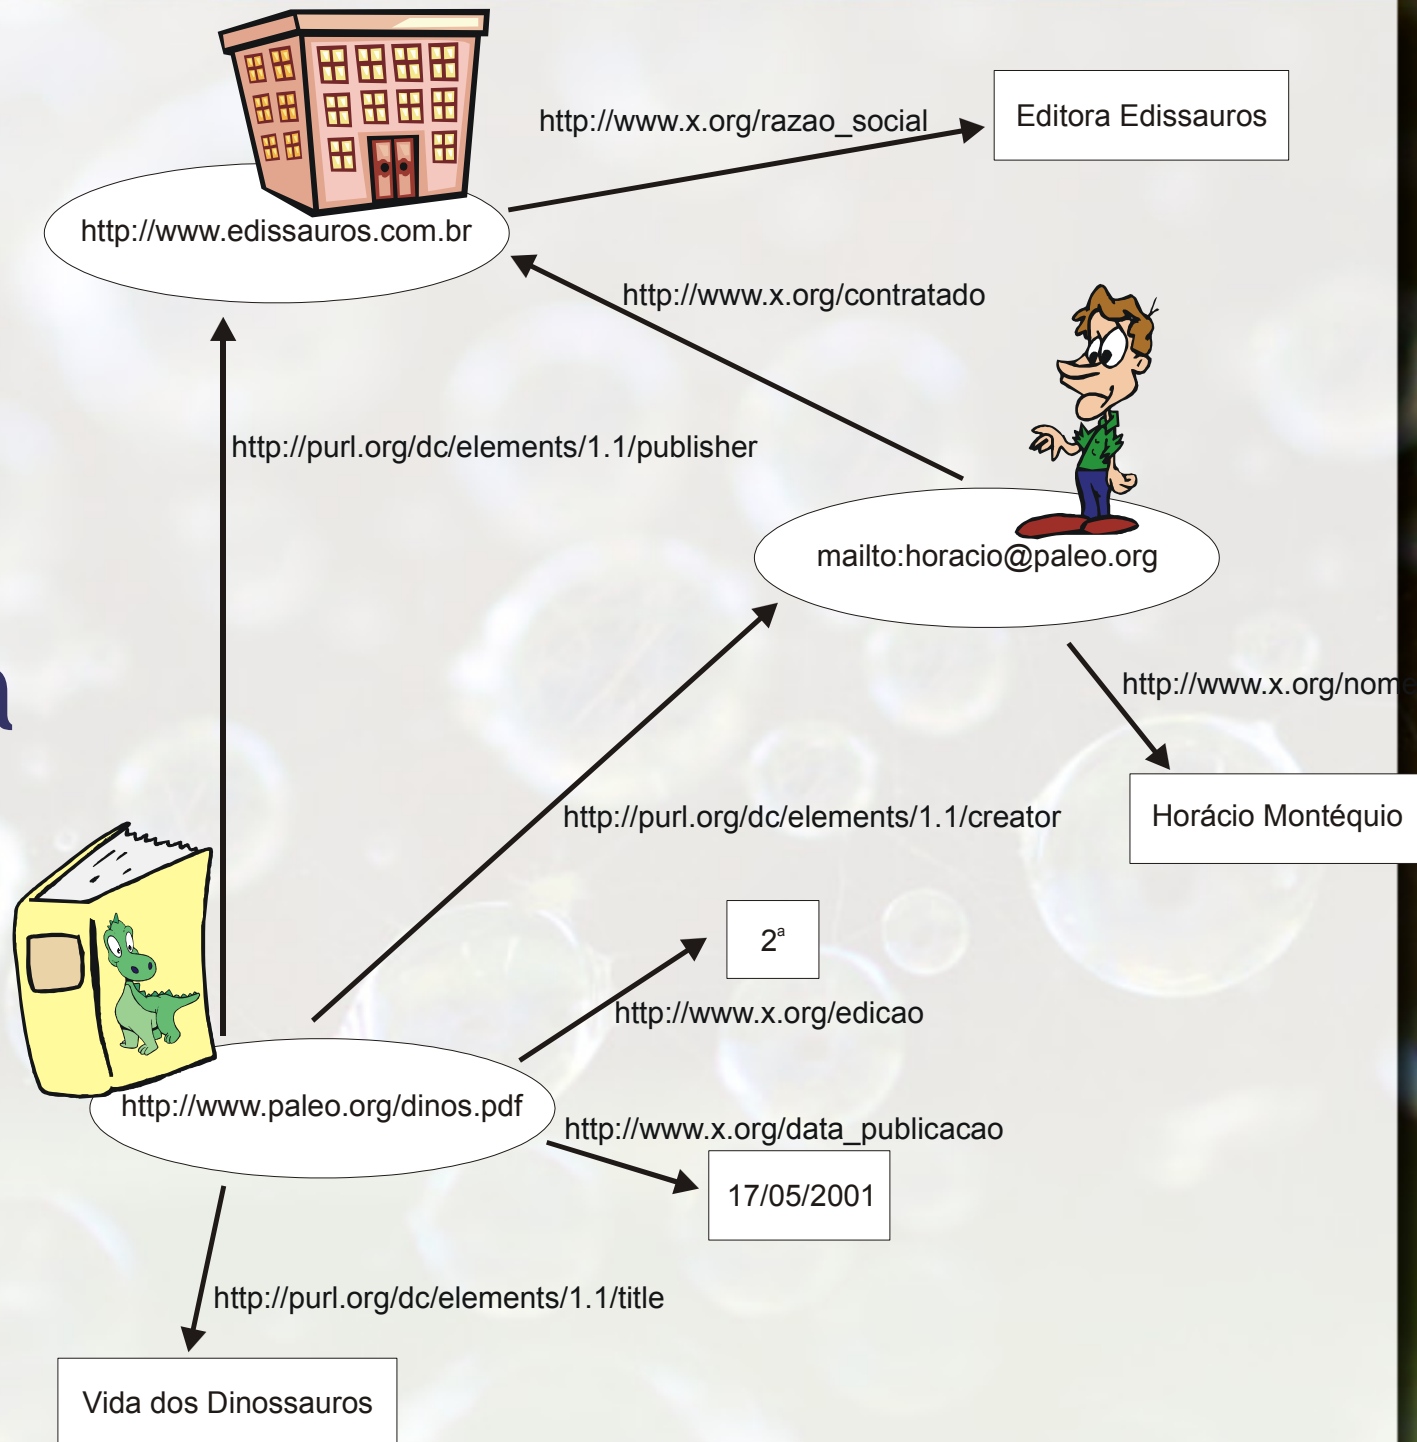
http://www.x.org/razao_social

Editora Edissauros

http://www.edissauros.com.br

http://www.x.org/contratado

http://purl.org/dc/elements/1.1/publisher

mailto:horacio@paleo.org

http://www.x.org/nom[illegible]

Horácio Montéquio

http://purl.org/dc/elements/1.1/creator

$2^a$

http://www.x.org/edicao

http://www.paleo.org/dinos.pdf

http://www.x.org/data_publicacao

17/05/2001

http://purl.org/dc/elements/1.1/title

Vida dos Dinossauros